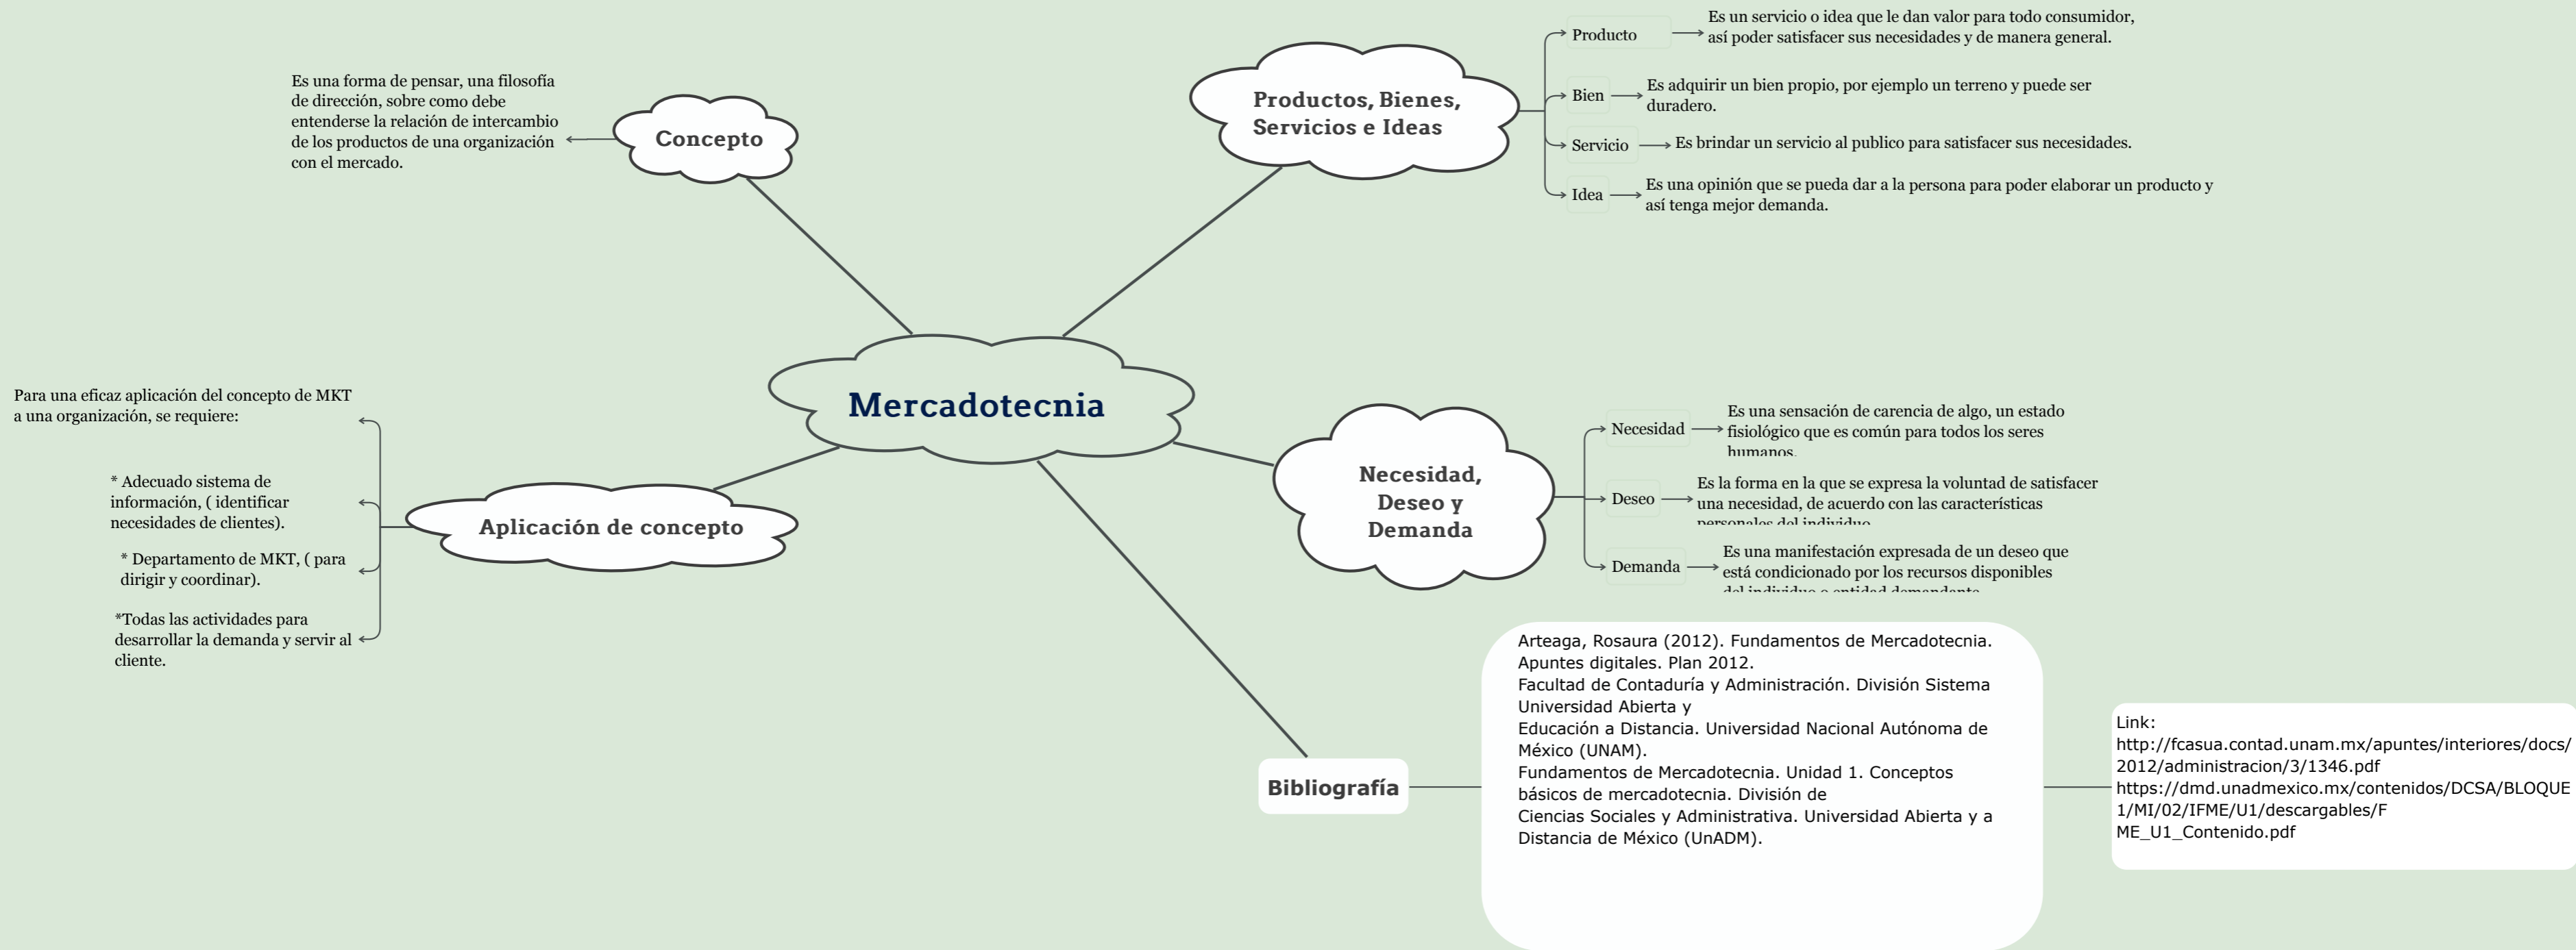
Mercadotecnia

Concepto

Es una forma de pensar, una filosofía de dirección, sobre como debe entenderse la relación de intercambio de los productos de una organización con el mercado.

Productos, Bienes, Servicios e Ideas

Producto → Es un servicio o idea que le dan valor para todo consumidor, así poder satisfacer sus necesidades y de manera general.

Bien → Es adquirir un bien propio, por ejemplo un terreno y puede ser duradero.

Servicio → Es brindar un servicio al publico para satisfacer sus necesidades.

Idea → Es una opinión que se pueda dar a la persona para poder elaborar un producto y así tenga mejor demanda.

Aplicación de concepto

Para una eficaz aplicación del concepto de MKT a una organización, se requiere:

* Adecuado sistema de información, ( identificar necesidades de clientes).

* Departamento de MKT, ( para dirigir y coordinar).

*Todas las actividades para desarrollar la demanda y servir al cliente.

Necesidad, Deseo y Demanda

Necesidad → Es una sensación de carencia de algo, un estado fisiológico que es común para todos los seres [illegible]

Deseo → Es la forma en la que se expresa la voluntad de satisfacer una necesidad, de acuerdo con las características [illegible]

Demanda → Es una manifestación expresada de un deseo que está condicionado por los recursos disponibles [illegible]

Bibliografía

Arteaga, Rosaura (2012). Fundamentos de Mercadotecnia. Apuntes digitales. Plan 2012.
Facultad de Contaduría y Administración. División Sistema Universidad Abierta y
Educación a Distancia. Universidad Nacional Autónoma de México (UNAM).
Fundamentos de Mercadotecnia. Unidad 1. Conceptos básicos de mercadotecnia. División de
Ciencias Sociales y Administrativa. Universidad Abierta y a Distancia de México (UnADM).

Link:
http://fcasua.contad.unam.mx/apuntes/interiores/docs/2012/administracion/3/1346.pdf
https://dmd.unadmexico.mx/contenidos/DCSA/BLOQUE1/MI/02/IFME/U1/descargables/FME_U1_Contenido.pdf